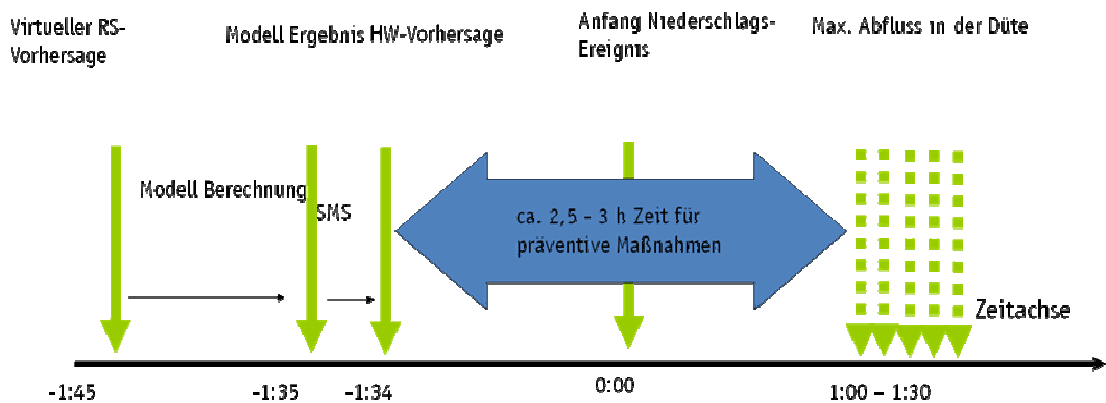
Virtueller RS-Vorhersage

Modell Ergebnis HW-Vorhersage

Anfang Niederschlags-Ereignis

Max. Abfluss in der Düte

Modell Berechnung

SMS

ca. 2,5 – 3 h Zeit für präventive Maßnahmen

Zeitachse

-1:45

-1:35

-1:34

0:00

1:00 – 1:30